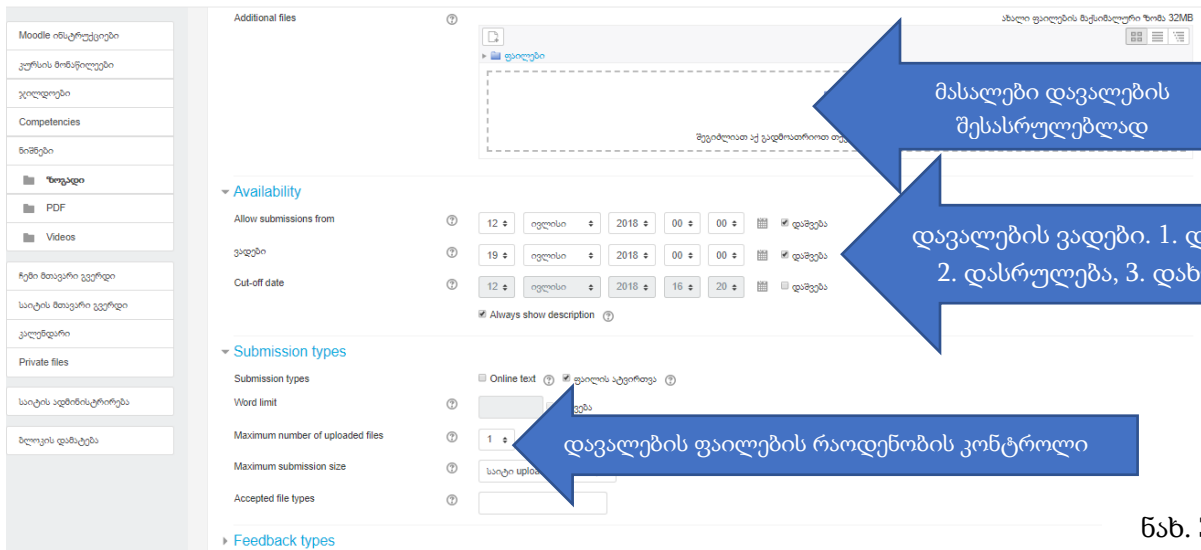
Moodle ინსტრუქციები
კურსის მონაწილეები
ჯილდოები
Competencies
ნიშნები
ზოგადი
PDF
Videos
ჩემი მთავარი გვერდი
საიტის მთავარი გვერდი
კალენდარი
Private files
საიტის ადმინისტრირება
ბლოკის დამატება

Additional files
ახალი ფაილების მაქსიმალური ზომა 32MB
ფაილები
შეგიძლიათ აქ გადმოათრიოთ თქ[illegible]
მასალები დავალების შესასრულებლად

Availability
Allow submissions from
12 ივლისი 2018 00 00 დამვება
ვადები
19 ივლისი 2018 00 00 დამვება
Cut-off date
12 ივლისი 2018 16 20 დამვება
Always show description
დავალების ვადები. 1. დ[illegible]
2. დასრულება, 3. დახ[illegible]

Submission types
Submission types
Online text
ფაილის ატვირთვა
Word limit
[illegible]ვება
Maximum number of uploaded files
1
Maximum submission size
საიტი uploa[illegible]
Accepted file types
დავალების ფაილების რაოდენობის კონტროლი

Feedback types

ნახ. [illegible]